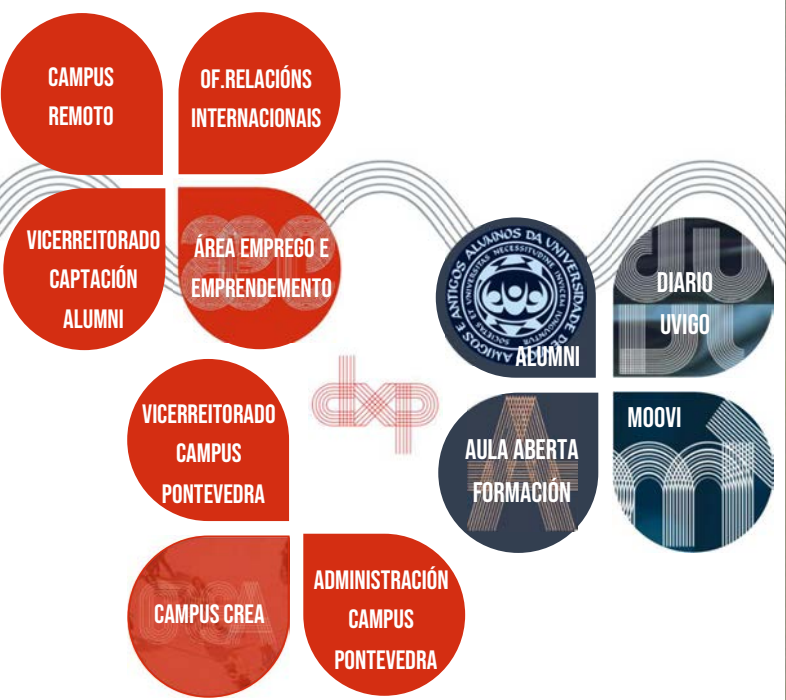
CAMPUS REMOTO

OF.RELACIÓNS INTERNACIONAIS

VICERREITORADO CAPTACIÓN ALUMNI

ÁREA EMPREGO E EMPRENDEMENTO

ANTIGOS ALUMNOS DA UNIVERSIDADE DE VIGO

SOCIETAS ET UNIVERSITAS NECESSITUDINE INCREMENTUM

ALUMNI

DIARIO UVIGO

VICERREITORADO CAMPUS PONTEVEDRA

AULA ABERTA FORMACIÓN

MOOVI

CAMPUS CREA

ADMINISTRACIÓN CAMPUS PONTEVEDRA